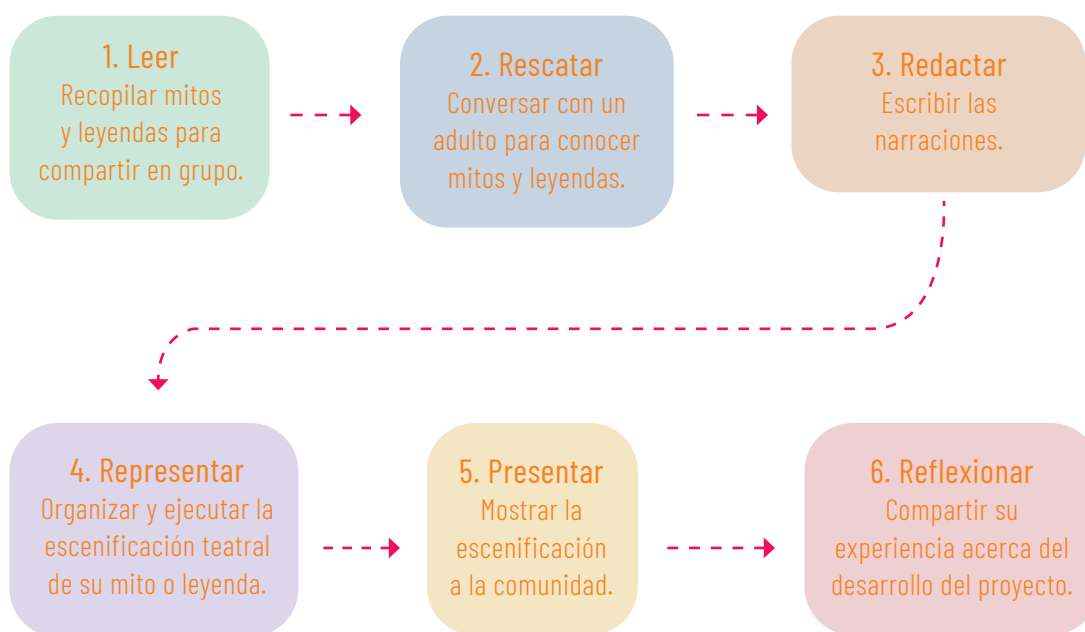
1. Leer
Recopilar mitos y leyendas para compartir en grupo.

2. Rescatar
Conversar con un adulto para conocer mitos y leyendas.

3. Redactar
Escribir las narraciones.

4. Representar
Organizar y ejecutar la escenificación teatral de su mito o leyenda.

5. Presentar
Mostrar la escenificación a la comunidad.

6. Reflexionar
Compartir su experiencia acerca del desarrollo del proyecto.